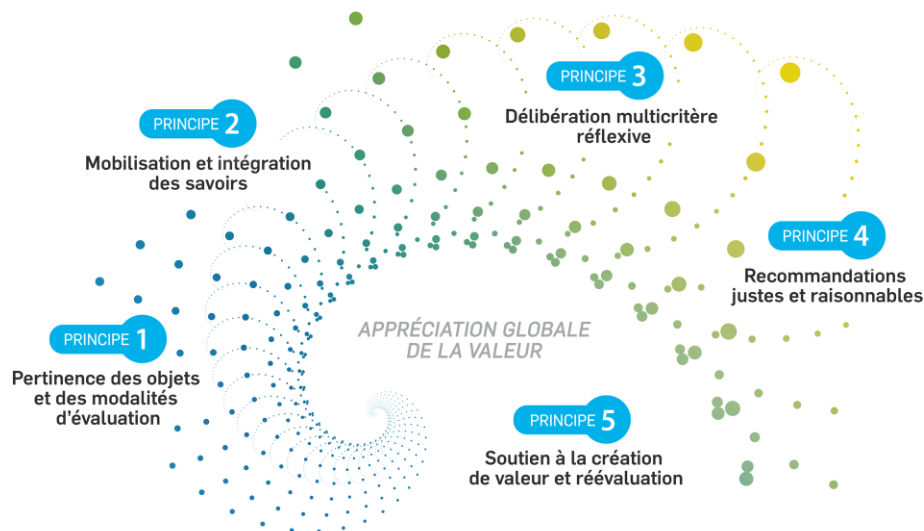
PRINCIPE 2
Mobilisation et intégration des savoirs

PRINCIPE 3
Délibération multicritère réflexive

PRINCIPE 4
Recommandations justes et raisonnables

PRINCIPE 1
Pertinence des objets et des modalités d'évaluation

APPRÉCIATION GLOBALE DE LA VALEUR

PRINCIPE 5
Soutien à la création de valeur et réévaluation